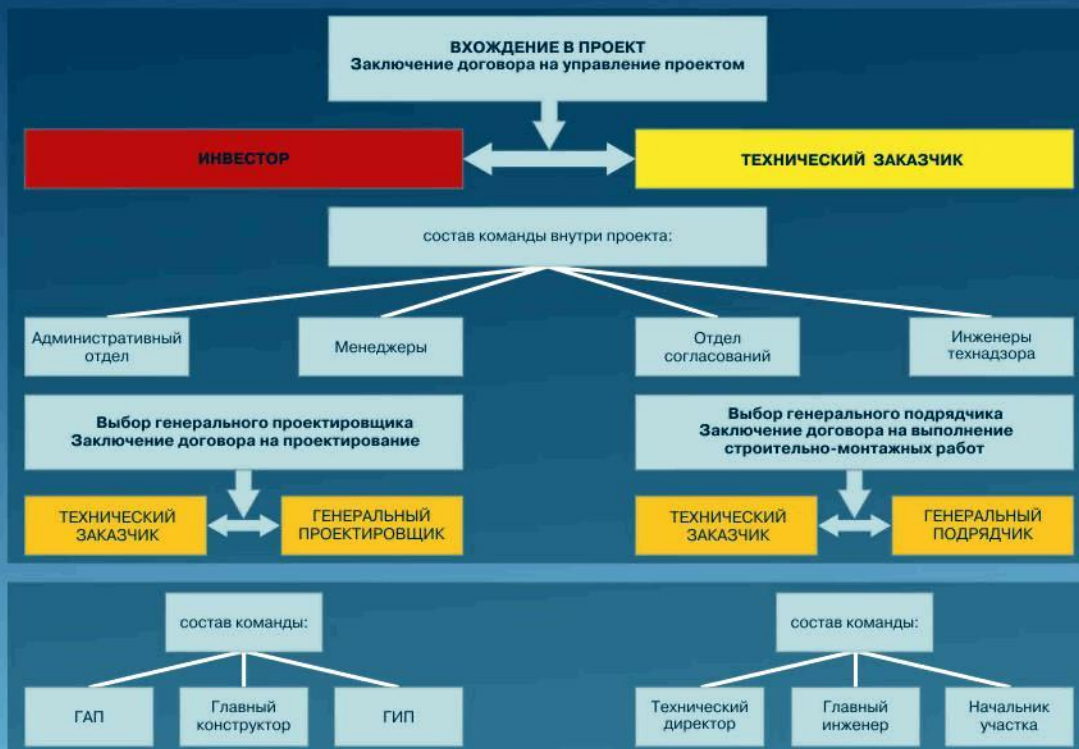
ВХОЖДЕНИЕ В ПРОЕКТ
Заключение договора на управление проектом

ИНВЕСТОР

ТЕХНИЧЕСКИЙ ЗАКАЗЧИК

состав команды внутри проекта:

Административный отдел

Менеджеры

Отдел согласований

Инженеры технадзора

Выбор генерального проектировщика
Заключение договора на проектирование

Выбор генерального подрядчика
Заключение договора на выполнение строительно-монтажных работ

ТЕХНИЧЕСКИЙ ЗАКАЗЧИК

ГЕНЕРАЛЬНЫЙ ПРОЕКТИРОВЩИК

ТЕХНИЧЕСКИЙ ЗАКАЗЧИК

ГЕНЕРАЛЬНЫЙ ПОДРЯДЧИК

состав команды:

состав команды:

ГАП

Главный конструктор

ГИП

Технический директор

Главный инженер

Начальник участка